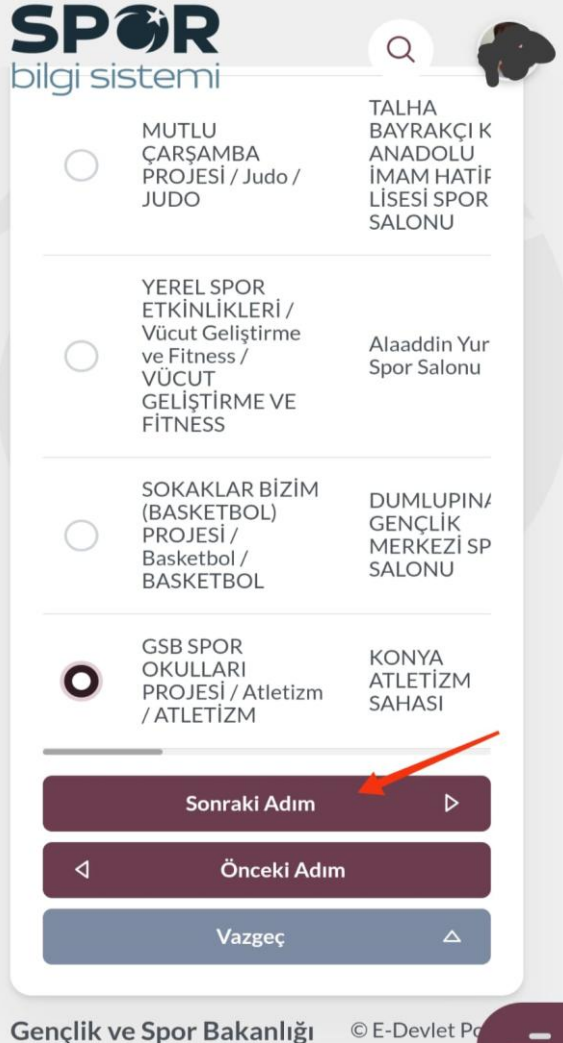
SPOR
bilgi sistemi

| | | |
|---|---|---|
| ○ | MUTLU ÇARŞAMBA PROJESİ / Judo / JUDO | TALHA BAYRAKÇI K ANADOLU İMAM HATİF LİSESİ SPOR SALONU |
| ○ | YEREL SPOR ETKİNLİKLERİ / Vücut Geliştirme ve Fitness / VÜCUT GELİŞTİRME VE FİTNESS | Alaaddin Yur Spor Salonu |
| ○ | SOKAKLAR BİZİM (BASKETBOL) PROJESİ / Basketbol / BASKETBOL | DUMLUPIN/ GENÇLİK MERKEZİ SP SALONU |
| ● | GSB SPOR OKULLARI PROJESİ / Atletizm / ATLETİZM | KONYA ATLETİZM SAHASI |

Sonraki Adım

Önceki Adım

Vazgeç

Gençlik ve Spor Bakanlığı © E-Devlet Po